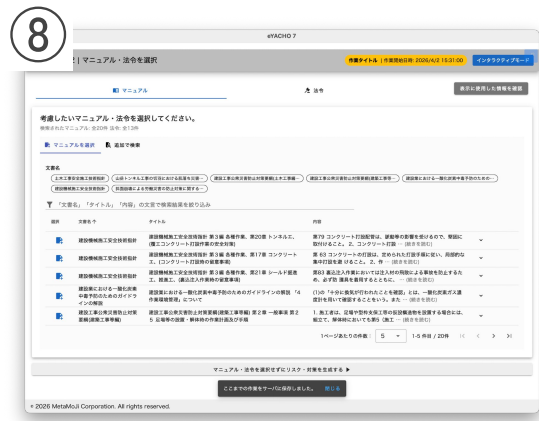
⑧

eYACHO 7

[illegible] | マニュアル・法令を選択

作業タイトル | 作業開始日時: 2026/4/2 15:31:00

インタラクティブモード

マニュアル

法令

表示に使用した情報を確認

考慮したいマニュアル・法令を選択してください。

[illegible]

マニュアルを選択

追加で検索

文書名

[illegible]

「文書名」「タイトル」「内容」の文言で検索結果を絞り込み

| 選択 | 文書名 | タイトル | 内容 |
|---|---|---|---|
| | 建設機械施工安全技術指針 | 建設機械施工安全技術指針 第3編 各種作業, 第20章 トンネル工, (覆工コンクリート打設作業の安全対策) | 第79 コンクリート打設配管は，振動等の影響を受けるので，堅固に取付けること。2. コンクリート打設 … |
| | 建設機械施工安全技術指針 | 建設機械施工安全技術指針 第3編 各種作業, 第17章 コンクリート工, (コンクリート打設時の観察事項) | 第 63 コンクリートの打設は，定められた打設手順に従い，荷揃的な集中打設を避けること。2. 作 … |
| | 建設機械施工安全技術指針 | 建設機械施工安全技術指針 第3編 各種作業, 第21章 シールド掘進工, 推進工, (裏込注入作業の安全対策) | 第83 裏込注入作業においては注入材の飛散による事故を防止するため，必ず防 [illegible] |
| | 建設業における一酸化炭素中毒予防のためのガイドラインの解説 | 建設業における一酸化炭素中毒予防のためのガイドラインの解説「4 作業環境管理」について | (1)の「十分に換気が行われたことを確認」とは，一酸化炭素ガス濃度計を用いて確認することをいう。また … |
| | 建設工事公衆災害防止対策要綱(建築工事等編) | 建設工事公衆災害防止対策要綱(建築工事等編) 第2章 一般事項 第25 近接等の防護・解体時の作業計画及び手順 | 1. 施工者は，近隣や第三者等への仮設構造物を設置する場合には，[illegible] |

1ページあたりの件数: 5 1-5 件目 / 20件

マニュアル・法令を選択せずにリスク・対策を生成する ▶

ここまでの作業をサーバに保存しました。 閉じる

© 2026 MetaMoJi Corporation. All rights reserved.